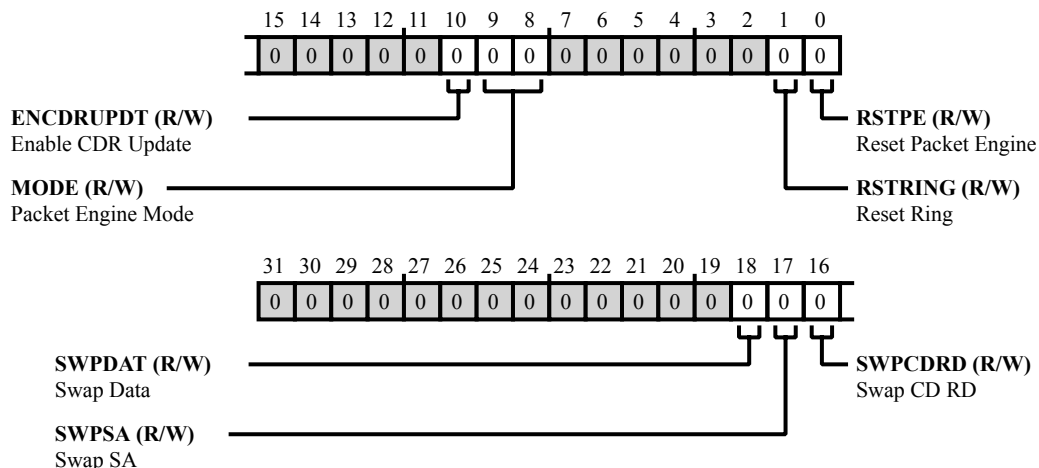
15 14 13 12 11 10 9 8 7 6 5 4 3 2 1 0

| 0 | 0 | 0 | 0 | 0 | 0 | 0 | 0 | 0 | 0 | 0 | 0 | 0 | 0 | 0 | 0 |
|---|---|---|---|---|---|---|---|---|---|---|---|---|---|---|---|

**ENCDRUPDT (R/W)**
Enable CDR Update

**MODE (R/W)**
Packet Engine Mode

**RSTPE (R/W)**
Reset Packet Engine

**RSTRING (R/W)**
Reset Ring

31 30 29 28 27 26 25 24 23 22 21 20 19 18 17 16

| 0 | 0 | 0 | 0 | 0 | 0 | 0 | 0 | 0 | 0 | 0 | 0 | 0 | 0 | 0 | 0 |
|---|---|---|---|---|---|---|---|---|---|---|---|---|---|---|---|

**SWPDAT (R/W)**
Swap Data

**SWPSA (R/W)**
Swap SA

**SWPCDRD (R/W)**
Swap CD RD